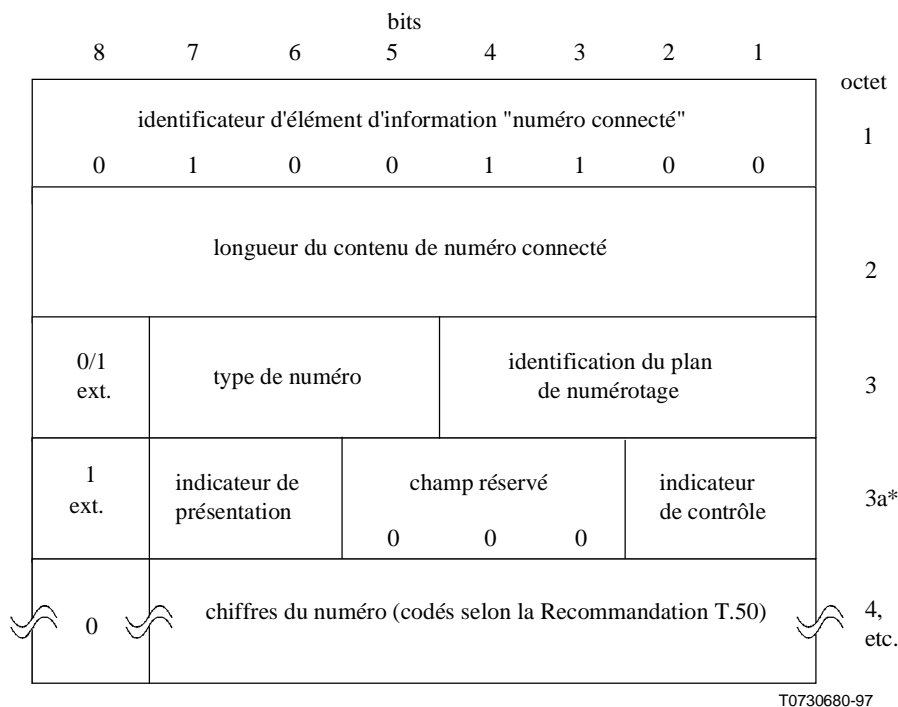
bits

| 8 | 7 | 6 | 5 | 4 | 3 | 2 | 1 | octet |
|---|---|---|---|---|---|---|---|---|
| identificateur d'élément d'information "numéro connecté" 0 1 0 0 1 1 0 0 | | | | | | | | 1 |
| longueur du contenu de numéro connecté | | | | | | | | 2 |
| 0/1 ext. | type de numéro | | | identification du plan de numérotage | | | | 3 |
| 1 ext. | indicateur de présentation | | champ réservé 0 0 0 | | | indicateur de contrôle | | 3a* |
| 0 | chiffres du numéro (codés selon la Recommandation T.50) | | | | | | | 4, etc. |

T0730680-97